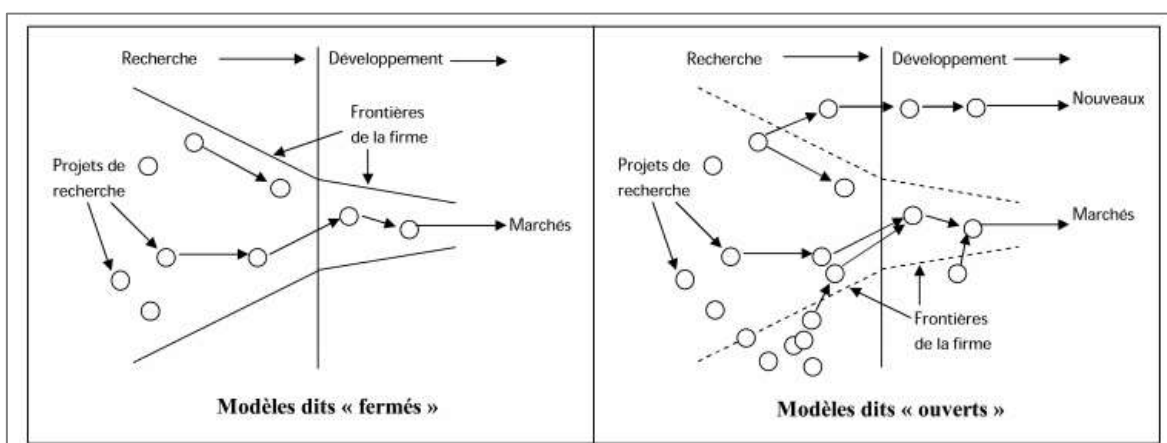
Recherche

Développement

Frontières de la firme

Projets de recherche

Marchés

Modèles dits « fermés »

Recherche

Développement

Nouveaux

Projets de recherche

Marchés

Frontières de la firme

Modèles dits « ouverts »